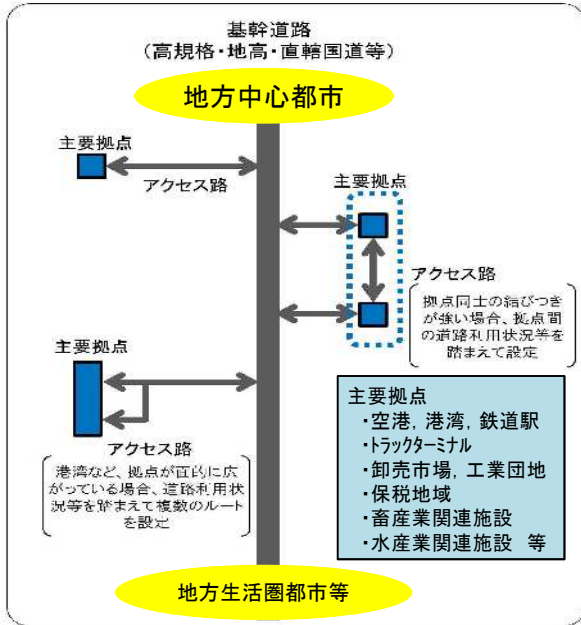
基幹道路
（高規格・地高・直轄国道等）

地方中心都市

主要拠点

アクセス路

主要拠点

アクセス路

拠点同士の結びつきが強い場合、拠点間の道路利用状況等を踏まえて設定

主要拠点

アクセス路

港湾など、拠点が面的に広がっている場合、道路利用状況等を踏まえて複数のルートを設定

主要拠点
・空港，港湾，鉄道駅
・トラックターミナル
・卸売市場，工業団地
・保税地域
・畜産業関連施設
・水産業関連施設　等

地方生活圏都市等